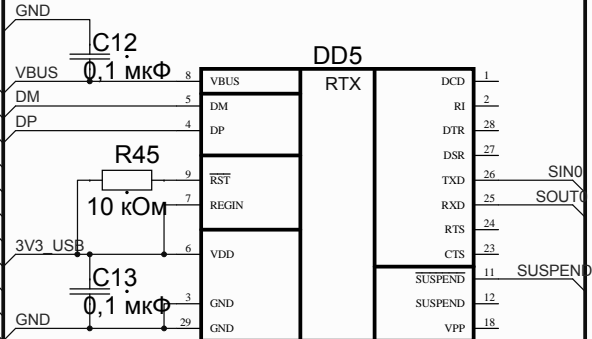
GND
C12
0,1 мкФ
VBUS
DM
DP
R45
10 кОм
3V3_USB
C13
0,1 мкФ
GND
DD5
RTX
8 VBUS
5 DM
4 DP
9 $\overline{RST}$
7 REGIN
6 VDD
3 GND
29 GND
DCD 1
RI 2
DTR 28
DSR 27
TXD 26
RXD 25
RTS 24
CTS 23
$\overline{SUSPEND}$ 11
SUSPEND 12
VPP 18
SIN0
SOUT0
SUSPEND